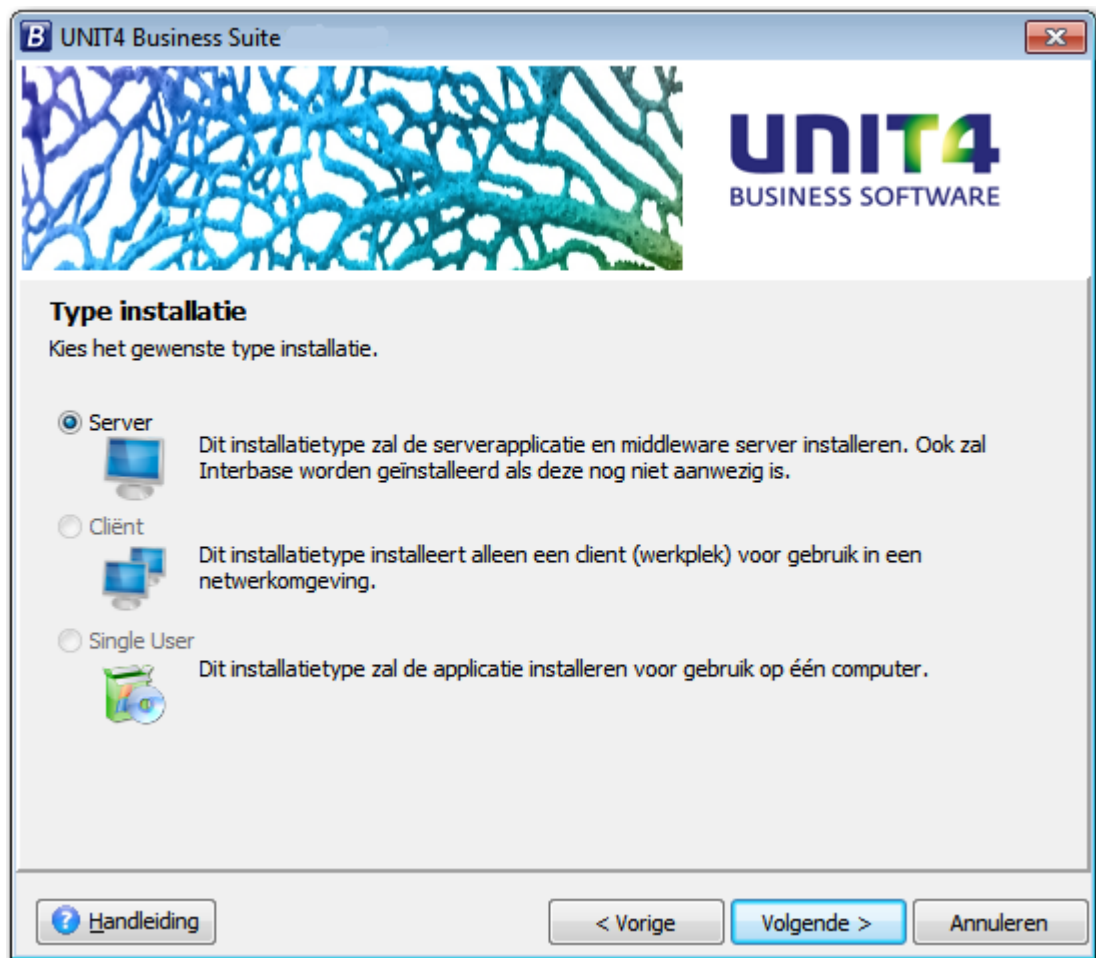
B UNIT4 Business Suite

UNIT4
BUSINESS SOFTWARE

Type installatie
Kies het gewenste type installatie.

Server
Dit installatietype zal de serverapplicatie en middleware server installeren. Ook zal Interbase worden geïnstalleerd als deze nog niet aanwezig is.

Cliënt
Dit installatietype installeert alleen een client (werkplek) voor gebruik in een netwerkomgeving.

Single User
Dit installatietype zal de applicatie installeren voor gebruik op één computer.

Handleiding
< Vorige
Volgende >
Annuleren